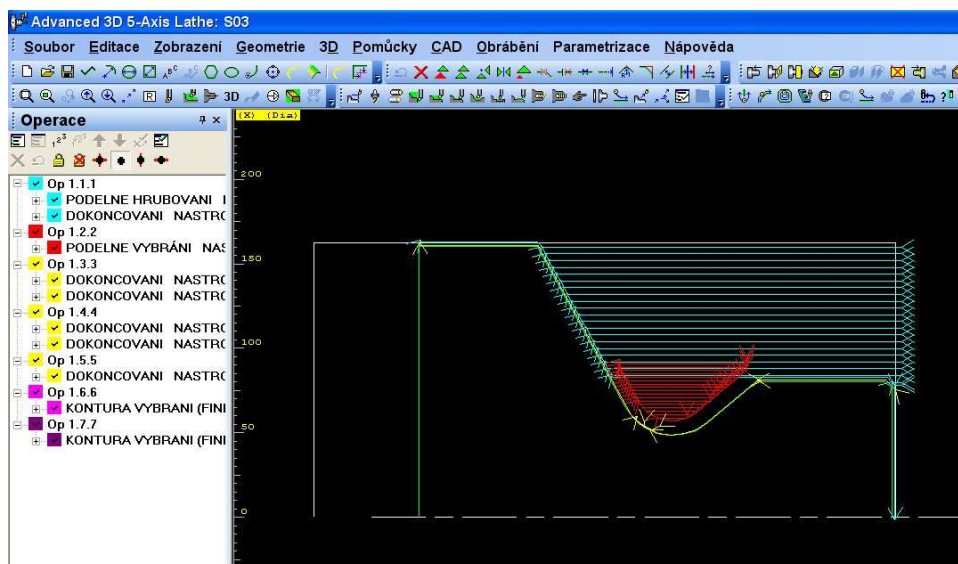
Advanced 3D 5-Axis Lathe: S03

Soubor Editace Zobrazení Geometrie 3D Pomůcky CAD Obrábění Parametrizace Nápověda

Operace

Op 1.1.1
PODELNE HRUBOVANI I
DOKONCOVANI NASTRC
Op 1.2.2
PODELNE VYBRÁNI NAS
Op 1.3.3
DOKONCOVANI NASTRC
DOKONCOVANI NASTRC
Op 1.4.4
DOKONCOVANI NASTRC
DOKONCOVANI NASTRC
Op 1.5.5
DOKONCOVANI NASTRC
Op 1.6.6
KONTURA VYBRANI (FINI
Op 1.7.7
KONTURA VYBRANI (FINI

(X) (Dia)
200
150
100
50
0